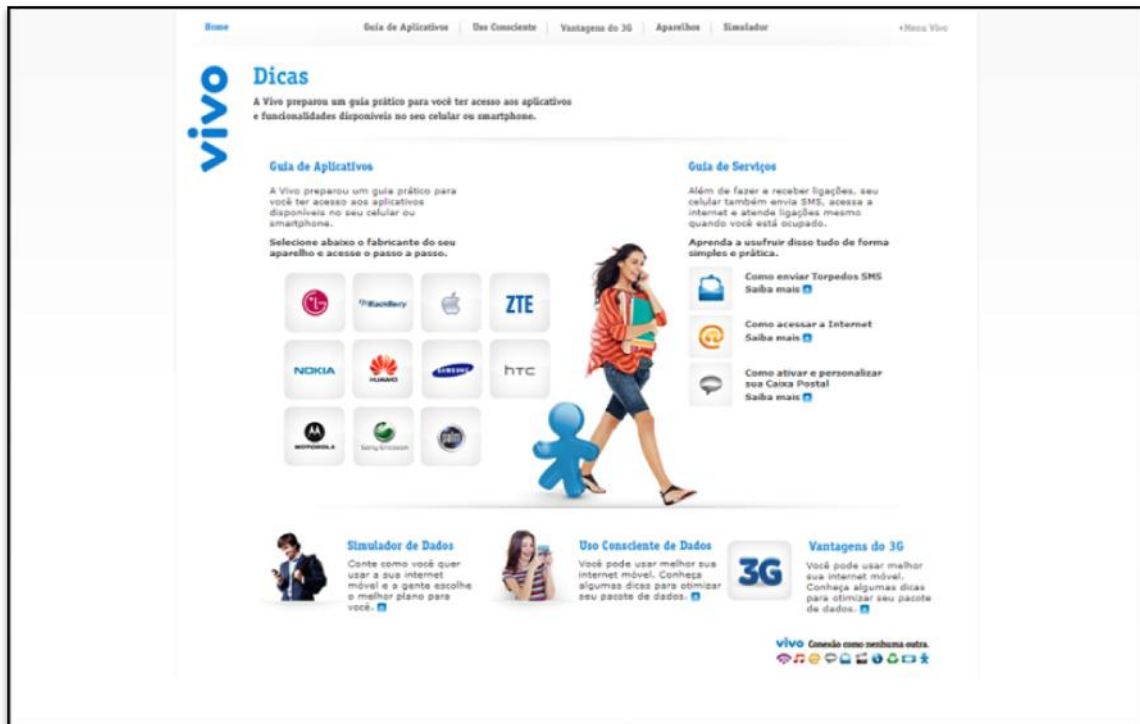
Home | Guia de Aplicativos | Uso Consciente | Vantagens do 3G | Aparelhos | Simulador | ‹ Meu Vivo

vivo

Dicas

A Vivo preparou um guia prático para você ter acesso aos aplicativos e funcionalidades disponíveis no seu celular ou smartphone.

Guia de Aplicativos

A Vivo preparou um guia prático para você ter acesso aos aplicativos disponíveis no seu celular ou smartphone.

Selecione abaixo o fabricante do seu aparelho e acesse o passo a passo.

LG | BlackBerry | | ZTE
NOKIA | HUAWEI | SAMSUNG | htc
MOTOROLA | Sony Ericsson | palm

Guia de Serviços

Além de fazer e receber ligações, seu celular também envia SMS, acessa a internet e atende ligações mesmo quando você está ocupado.

Aprenda a usufruir disso tudo de forma simples e prática.

Como enviar Torpedos SMS
Saiba mais

Como acessar a Internet
Saiba mais

Como ativar e personalizar sua Caixa Postal
Saiba mais

Simulador de Dados
Conte como você quer usar a sua internet móvel e a gente escolhe o melhor plano para você.

Uso Consciente de Dados
Você pode usar melhor sua internet móvel. Conheça algumas dicas para otimizar seu pacote de dados.

3G

Vantagens do 3G
Você pode usar melhor sua internet móvel. Conheça algumas dicas para otimizar seu pacote de dados.

vivo Conexão como nenhuma outra.